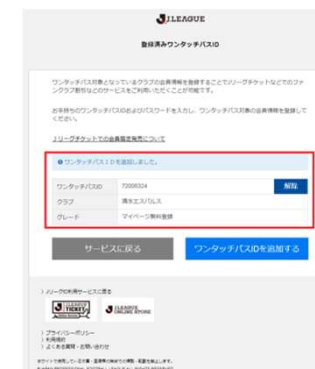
J.LEAGUE

登録済みワンタッチパスID

ワンタッチパス対象となっているクラブの会員情報を登録することでJリーグチケットなどのファンクラブ割引などのサービスをご利用いただくことが可能です。

お手持ちのワンタッチパスIDおよびパスワードを入力し、ワンタッチパス対象の会員情報を登録してください。

Jリーグチケットでの会員限定販売について

● ワンタッチパスIDを追加しました。

| ワンタッチパスID | 72000324 | 解除 |
|---|---|---|
| クラブ | 清水エスパルス | |
| グレード | マイページ無料登録 | |

サービスに戻る

ワンタッチパスIDを追加する

› Jリーグ ID利用サービスに戻る

J.LEAGUE TICKET

J.LEAGUE ONLINE STORE

› プライバシーポリシー
› 利用規約
› よくある質問・お問い合わせ

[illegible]